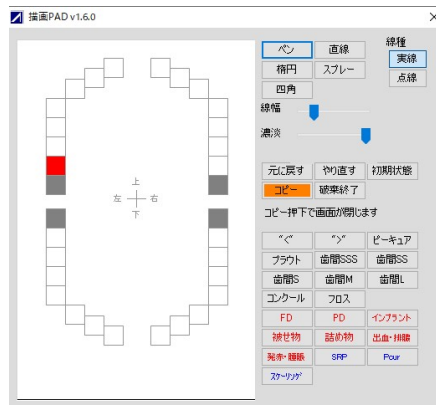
描画PAD v1.6.0

×

ペン
直線
線種
楕円
スプレー
実線
四角
点線
線幅
濃淡

上
左
右
下

元に戻す
やり直す
初期状態
コピー
破棄終了
コピー押下で画面が閉じます
"<"
">"
ピーキュア
ブラウト
歯間SSS
歯間SS
歯間S
歯間M
歯間L
コンクール
フロス
FD
PD
インプラント
被せ物
詰め物
出血・排膿
発赤・腫脹
SRP
Pour
スケーリング